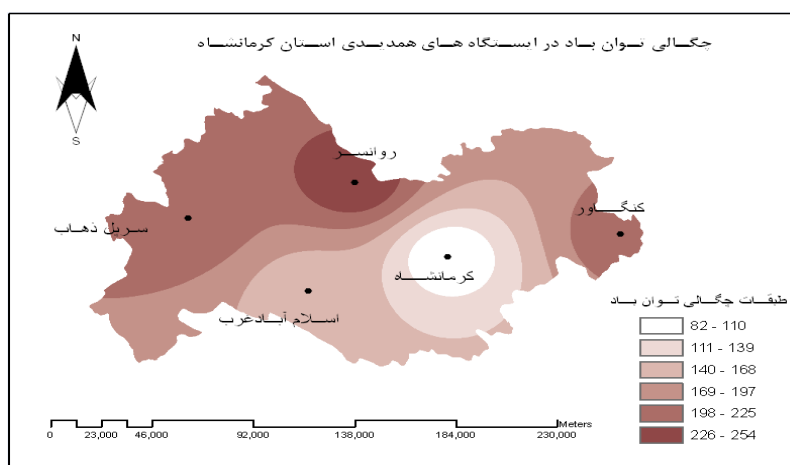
چگالی توان باد در ایستگاه های همدیدی استان کرمانشاه

N

S

روانسر

سرپل ذهاب

کنگاور

کرمانشاه

اسلام آبادغرب

طبقات چگالی توان باد

82 - 110

111 - 139

140 - 168

169 - 197

198 - 225

226 - 254

0 23,000 46,000 92,000 138,000 184,000 230,000 Meters